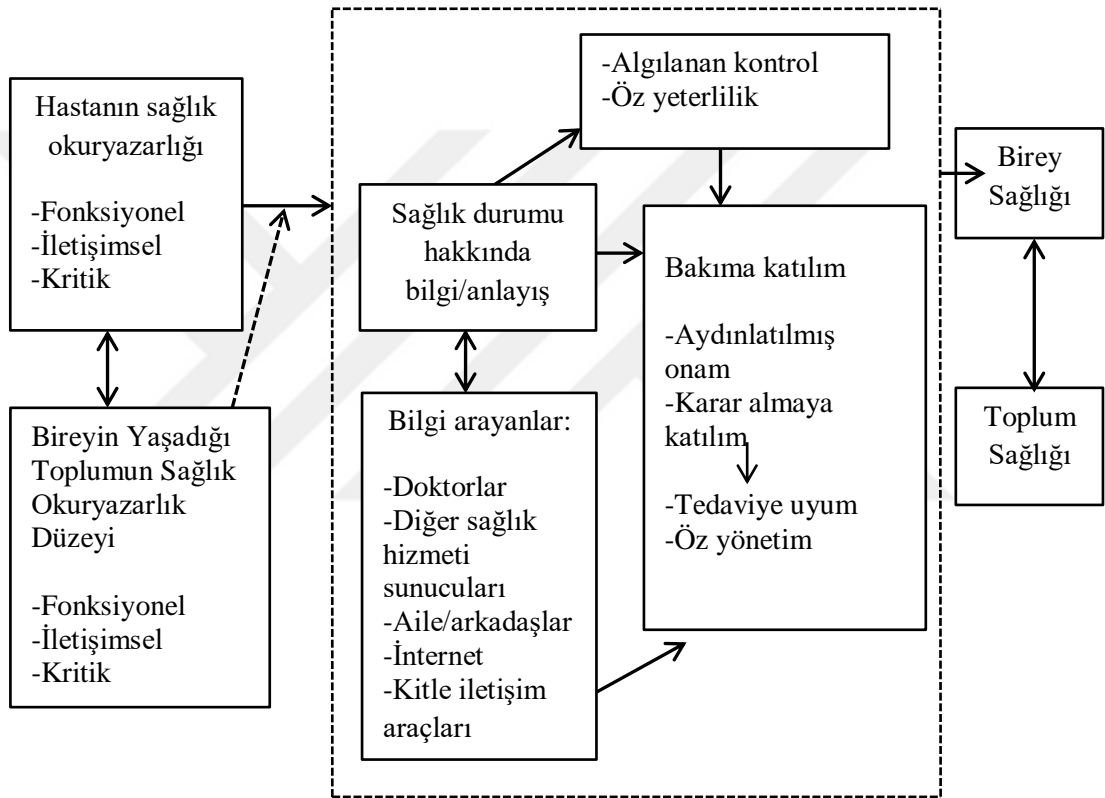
Hastanın sağlık okuryazarlığı

-Fonksiyonel
-İletişimsel
-Kritik

Bireyin Yaşadığı Toplumun Sağlık Okuryazarlık Düzeyi

-Fonksiyonel
-İletişimsel
-Kritik

-Algılanan kontrol
-Öz yeterlilik

Sağlık durumu hakkında bilgi/anlayış

Bakıma katılım

-Aydınlatılmış onam
-Karar almaya katılım

-Tedaviye uyum
-Öz yönetim

Bilgi arayanlar:

-Doktorlar
-Diğer sağlık hizmeti sunucuları
-Aile/arkadaşlar
-İnternet
-Kitle iletişim araçları

Birey Sağlığı

Toplum Sağlığı